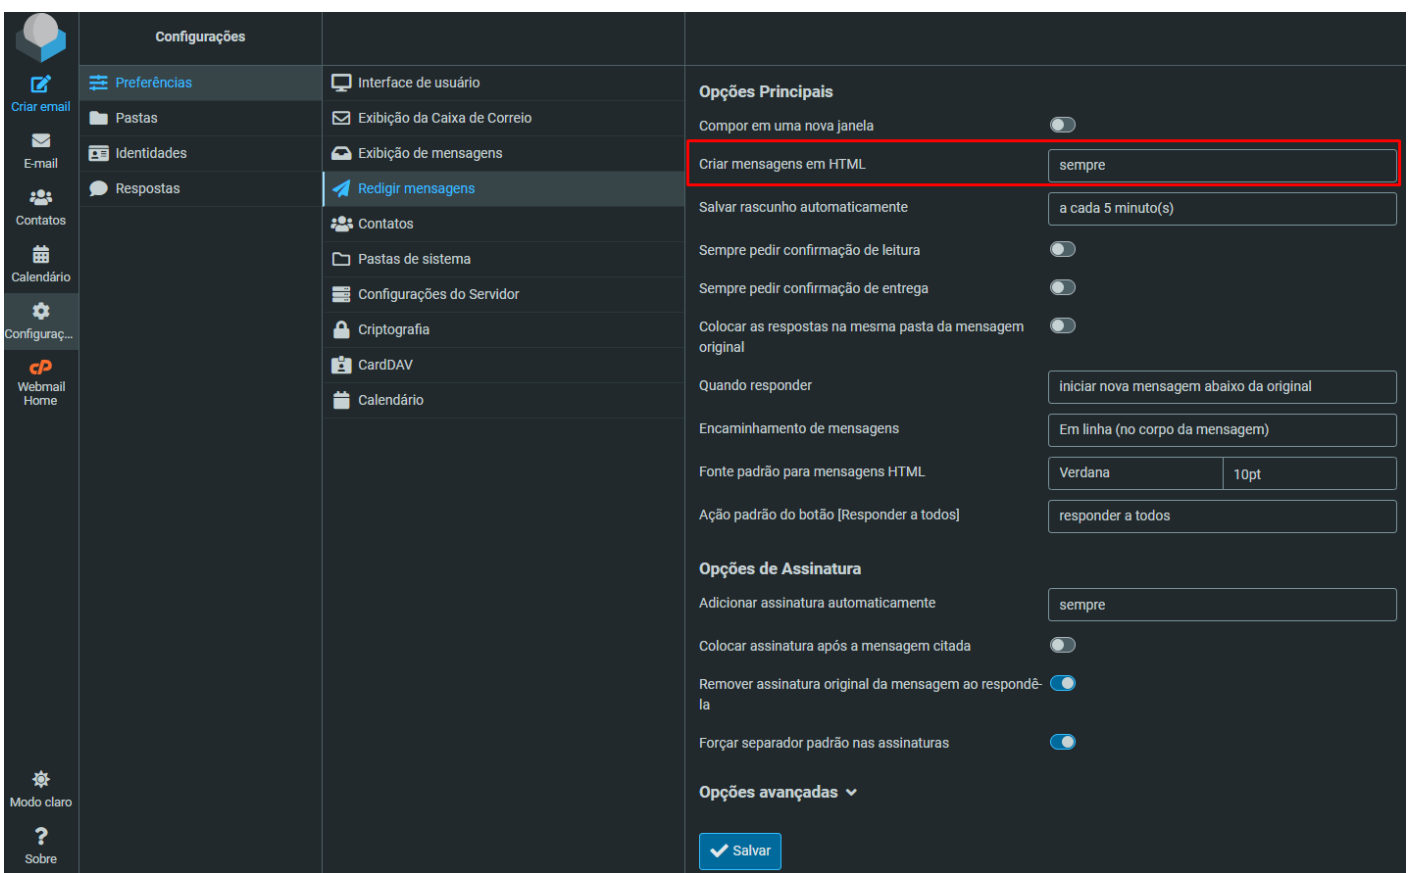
Criar email
E-mail
Contatos
Calendário
Configuraç...
Webmail Home
Modo claro
Sobre

Configurações

Preferências
Pastas
Identidades
Respostas

Interface de usuário
Exibição da Caixa de Correio
Exibição de mensagens
Redigir mensagens
Contatos
Pastas de sistema
Configurações do Servidor
Criptografia
CardDAV
Calendário

Opções Principais

Compor em uma nova janela
Criar mensagens em HTML | sempre
Salvar rascunho automaticamente | a cada 5 minuto(s)
Sempre pedir confirmação de leitura
Sempre pedir confirmação de entrega
Colocar as respostas na mesma pasta da mensagem original
Quando responder | iniciar nova mensagem abaixo da original
Encaminhamento de mensagens | Em linha (no corpo da mensagem)
Fonte padrão para mensagens HTML | Verdana | 10pt
Ação padrão do botão [Responder a todos] | responder a todos

Opções de Assinatura

Adicionar assinatura automaticamente | sempre
Colocar assinatura após a mensagem citada
Remover assinatura original da mensagem ao respondê-la
Forçar separador padrão nas assinaturas

Opções avançadas

Salvar